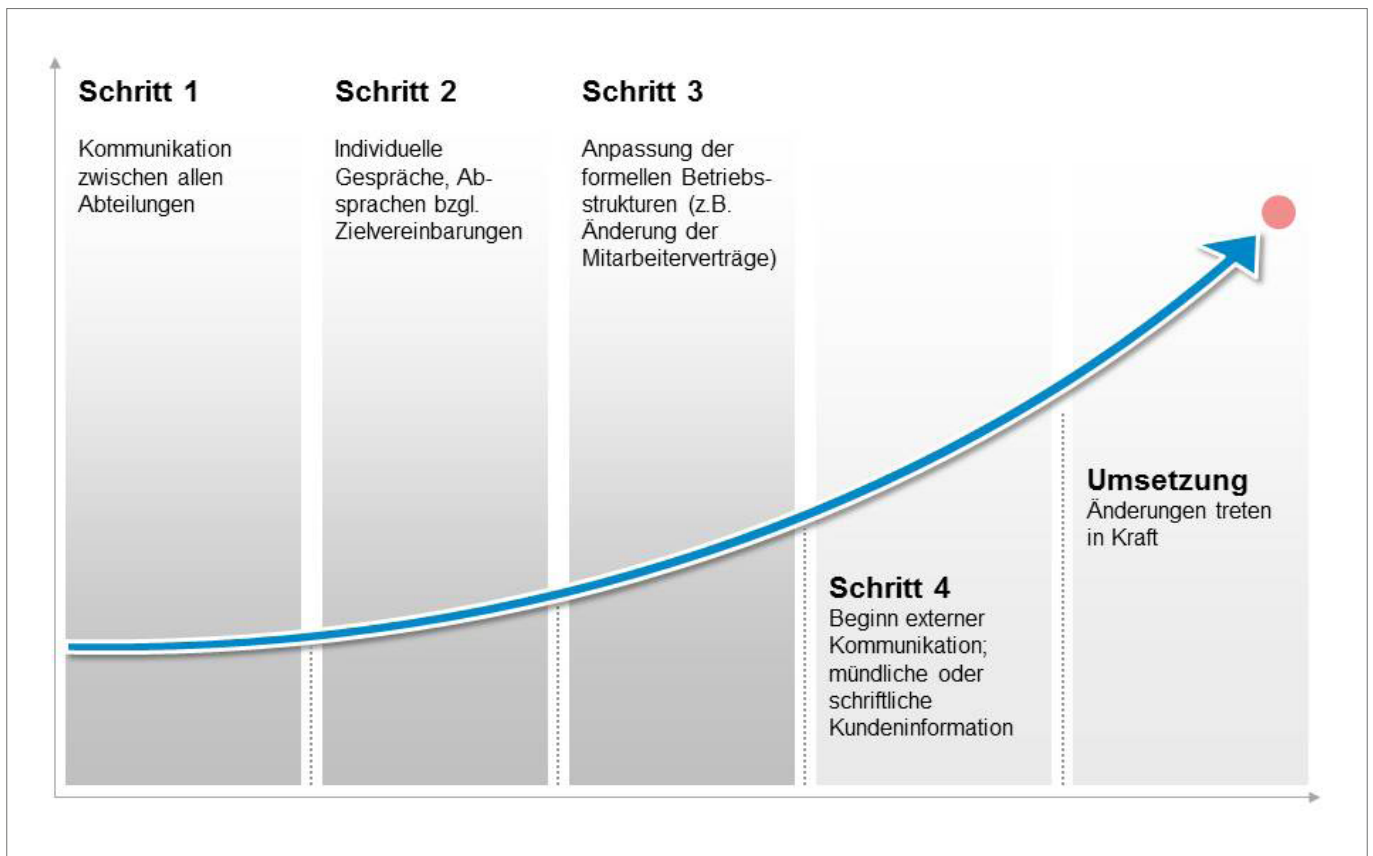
Schritt 1

Kommunikation zwischen allen Abteilungen

Schritt 2

Individuelle Gespräche, Absprachen bzgl. Zielvereinbarungen

Schritt 3

Anpassung der formellen Betriebsstrukturen (z.B. Änderung der Mitarbeiterverträge)

Schritt 4

Beginn externer Kommunikation; mündliche oder schriftliche Kundeninformation

Umsetzung

Änderungen treten in Kraft